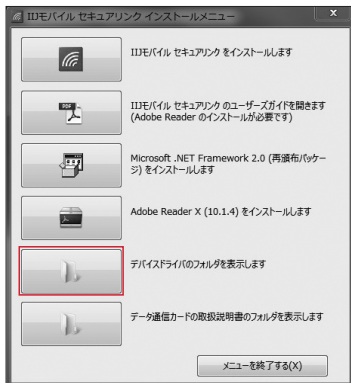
IIJモバイル セキュアリンク インストールメニュー

IIJモバイル セキュアリンク をインストールします

IIJモバイル セキュアリンク のユーザーズガイドを開きます (Adobe Reader のインストールが必要です)

Microsoft .NET Framework 2.0 (再頒布パッケージ) をインストールします

Adobe Reader X (10.1.4) をインストールします

デバイスドライバのフォルダを表示します

データ通信カードの取扱説明書のフォルダを表示します

メニューを終了する(X)